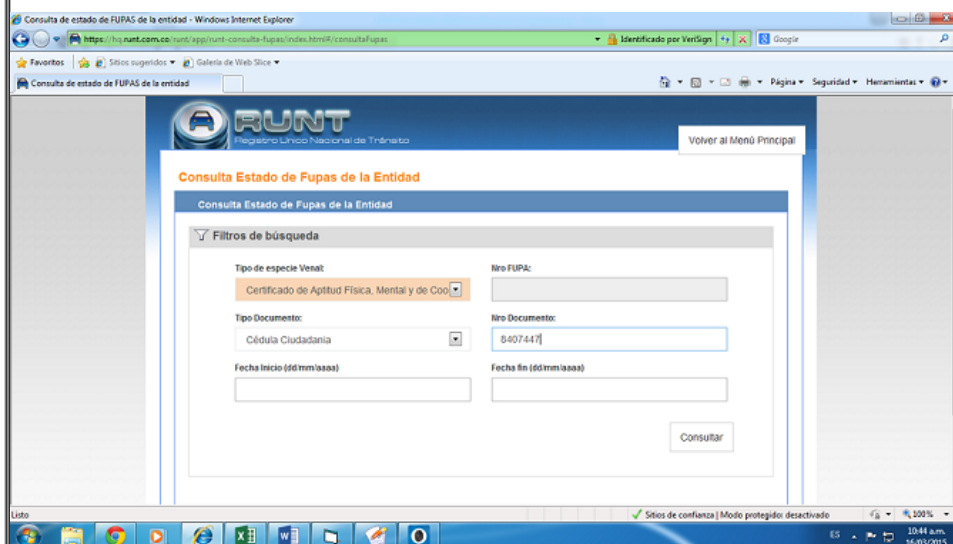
Consulta de estado de FUPAS de la entidad - Windows Internet Explorer

https://hq.runt.com.co/runt/app/runt-consulta-fupas/index.html#/consultaFupas

Identificado por VeriSign

Google

Favoritos

Sitios sugeridos ▾

Galería de Web Slice ▾

Consulta de estado de FUPAS de la entidad

Página ▾ Seguridad ▾ Herramientas ▾

RUNT

Registro Único Nacional de Tránsito

Volver al Menú Principal

Consulta Estado de Fupas de la Entidad

Consulta Estado de Fupas de la Entidad

Filtros de búsqueda

Tipo de especie Venal:

Certificado de Aptitud Física, Mental y de Coo

Nro FUPA:

Tipo Documento:

Cédula Ciudadania

Nro Documento:

8407447

Fecha Inicio (dd/mm/aaaa)

Fecha fin (dd/mm/aaaa)

Consultar

Listo

Sitios de confianza | Modo protegido: desactivado

100%

ES

10:44 a.m.

16/03/2015